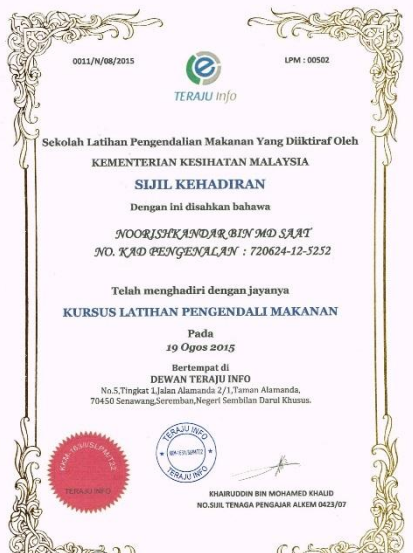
0011/N/08/2015

LPM : 00502

TERAJU info

Sekolah Latihan Pengendalian Makanan Yang Diiktiraf Oleh
KEMENTERIAN KESIHATAN MALAYSIA

SIJIL KEHADIRAN

Dengan ini disahkan bahawa

NOORISHKANDAR BIN MD SAAT
NO. KAD PENGENALAN : 720624-12-5252

Telah menghadiri dengan jayanya

KURSUS LATIHAN PENGENDALI MAKANAN

Pada
19 Ogos 2015

Bertempat di
DEWAN TERAJU INFO
No.5,Tingkat 1,Jalan Alamanda 2/1,Taman Alamanda, 70450 Senawang,Seremban,Negeri Sembilan Darul Khusus.

KKM-16(N)SLPM/22
TERAJU INFO

TERAJU INFO
KKM-16(N)SLPM/22

KHAIRUDDIN BIN MOHAMED KHALID
NO.SIJIL TENAGA PENGAJAR ALKEM 0423/07